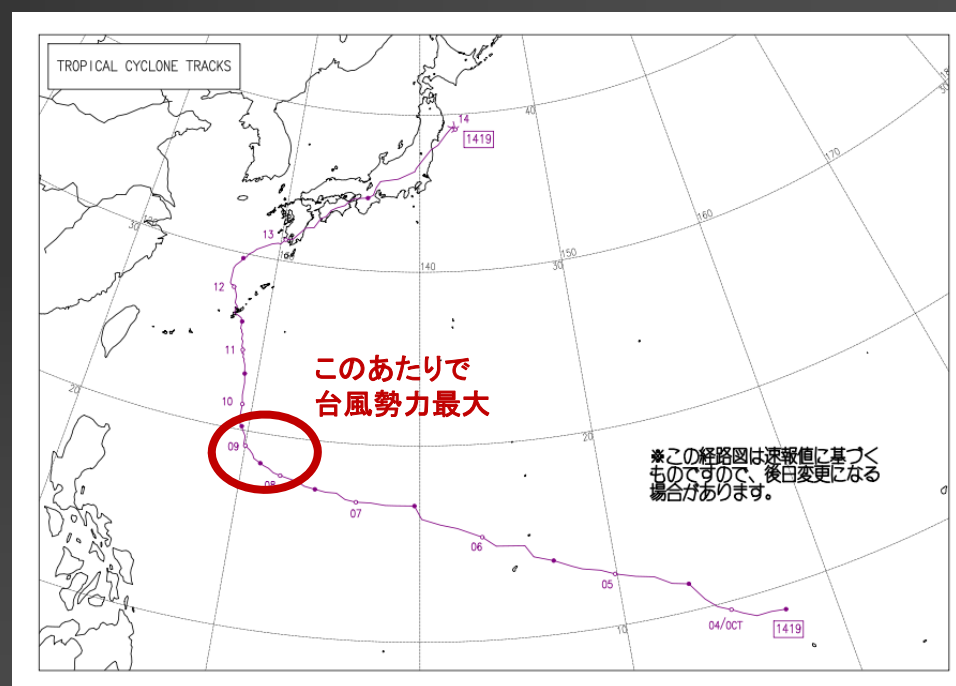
TROPICAL CYCLONE TRACKS

14
1419
40
170
160
150
140
30
30
13
12
11
10
09
08
07
06
05
04/OCT
1419
20
20
10

このあたりで
台風勢力最大

※この経路図は速報値に基づくものですので、後日変更になる場合があります。